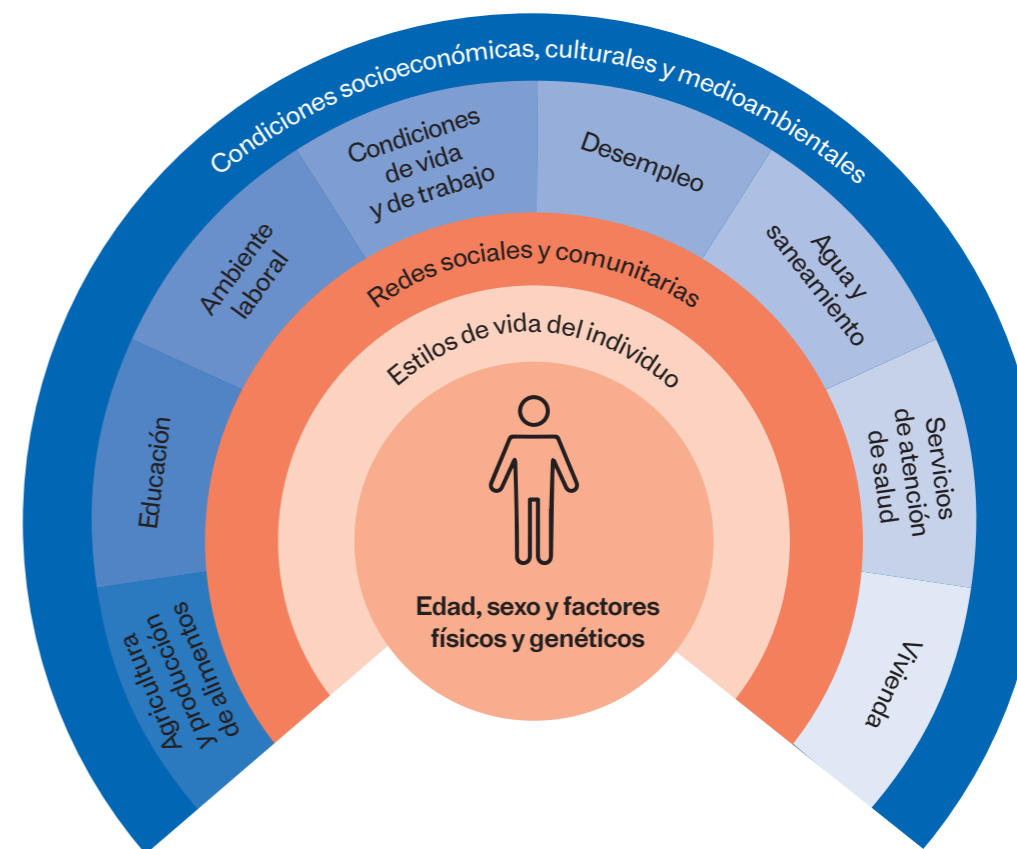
Condiciones socioeconómicas, culturales y medioambientales

Agricultura y producción de alimentos

Educación

Ambiente laboral

Condiciones de vida y de trabajo

Desempleo

Agua y saneamiento

Servicios de atención de salud

Vivienda

Redes sociales y comunitarias

Estilos de vida del individuo

Edad, sexo y factores físicos y genéticos